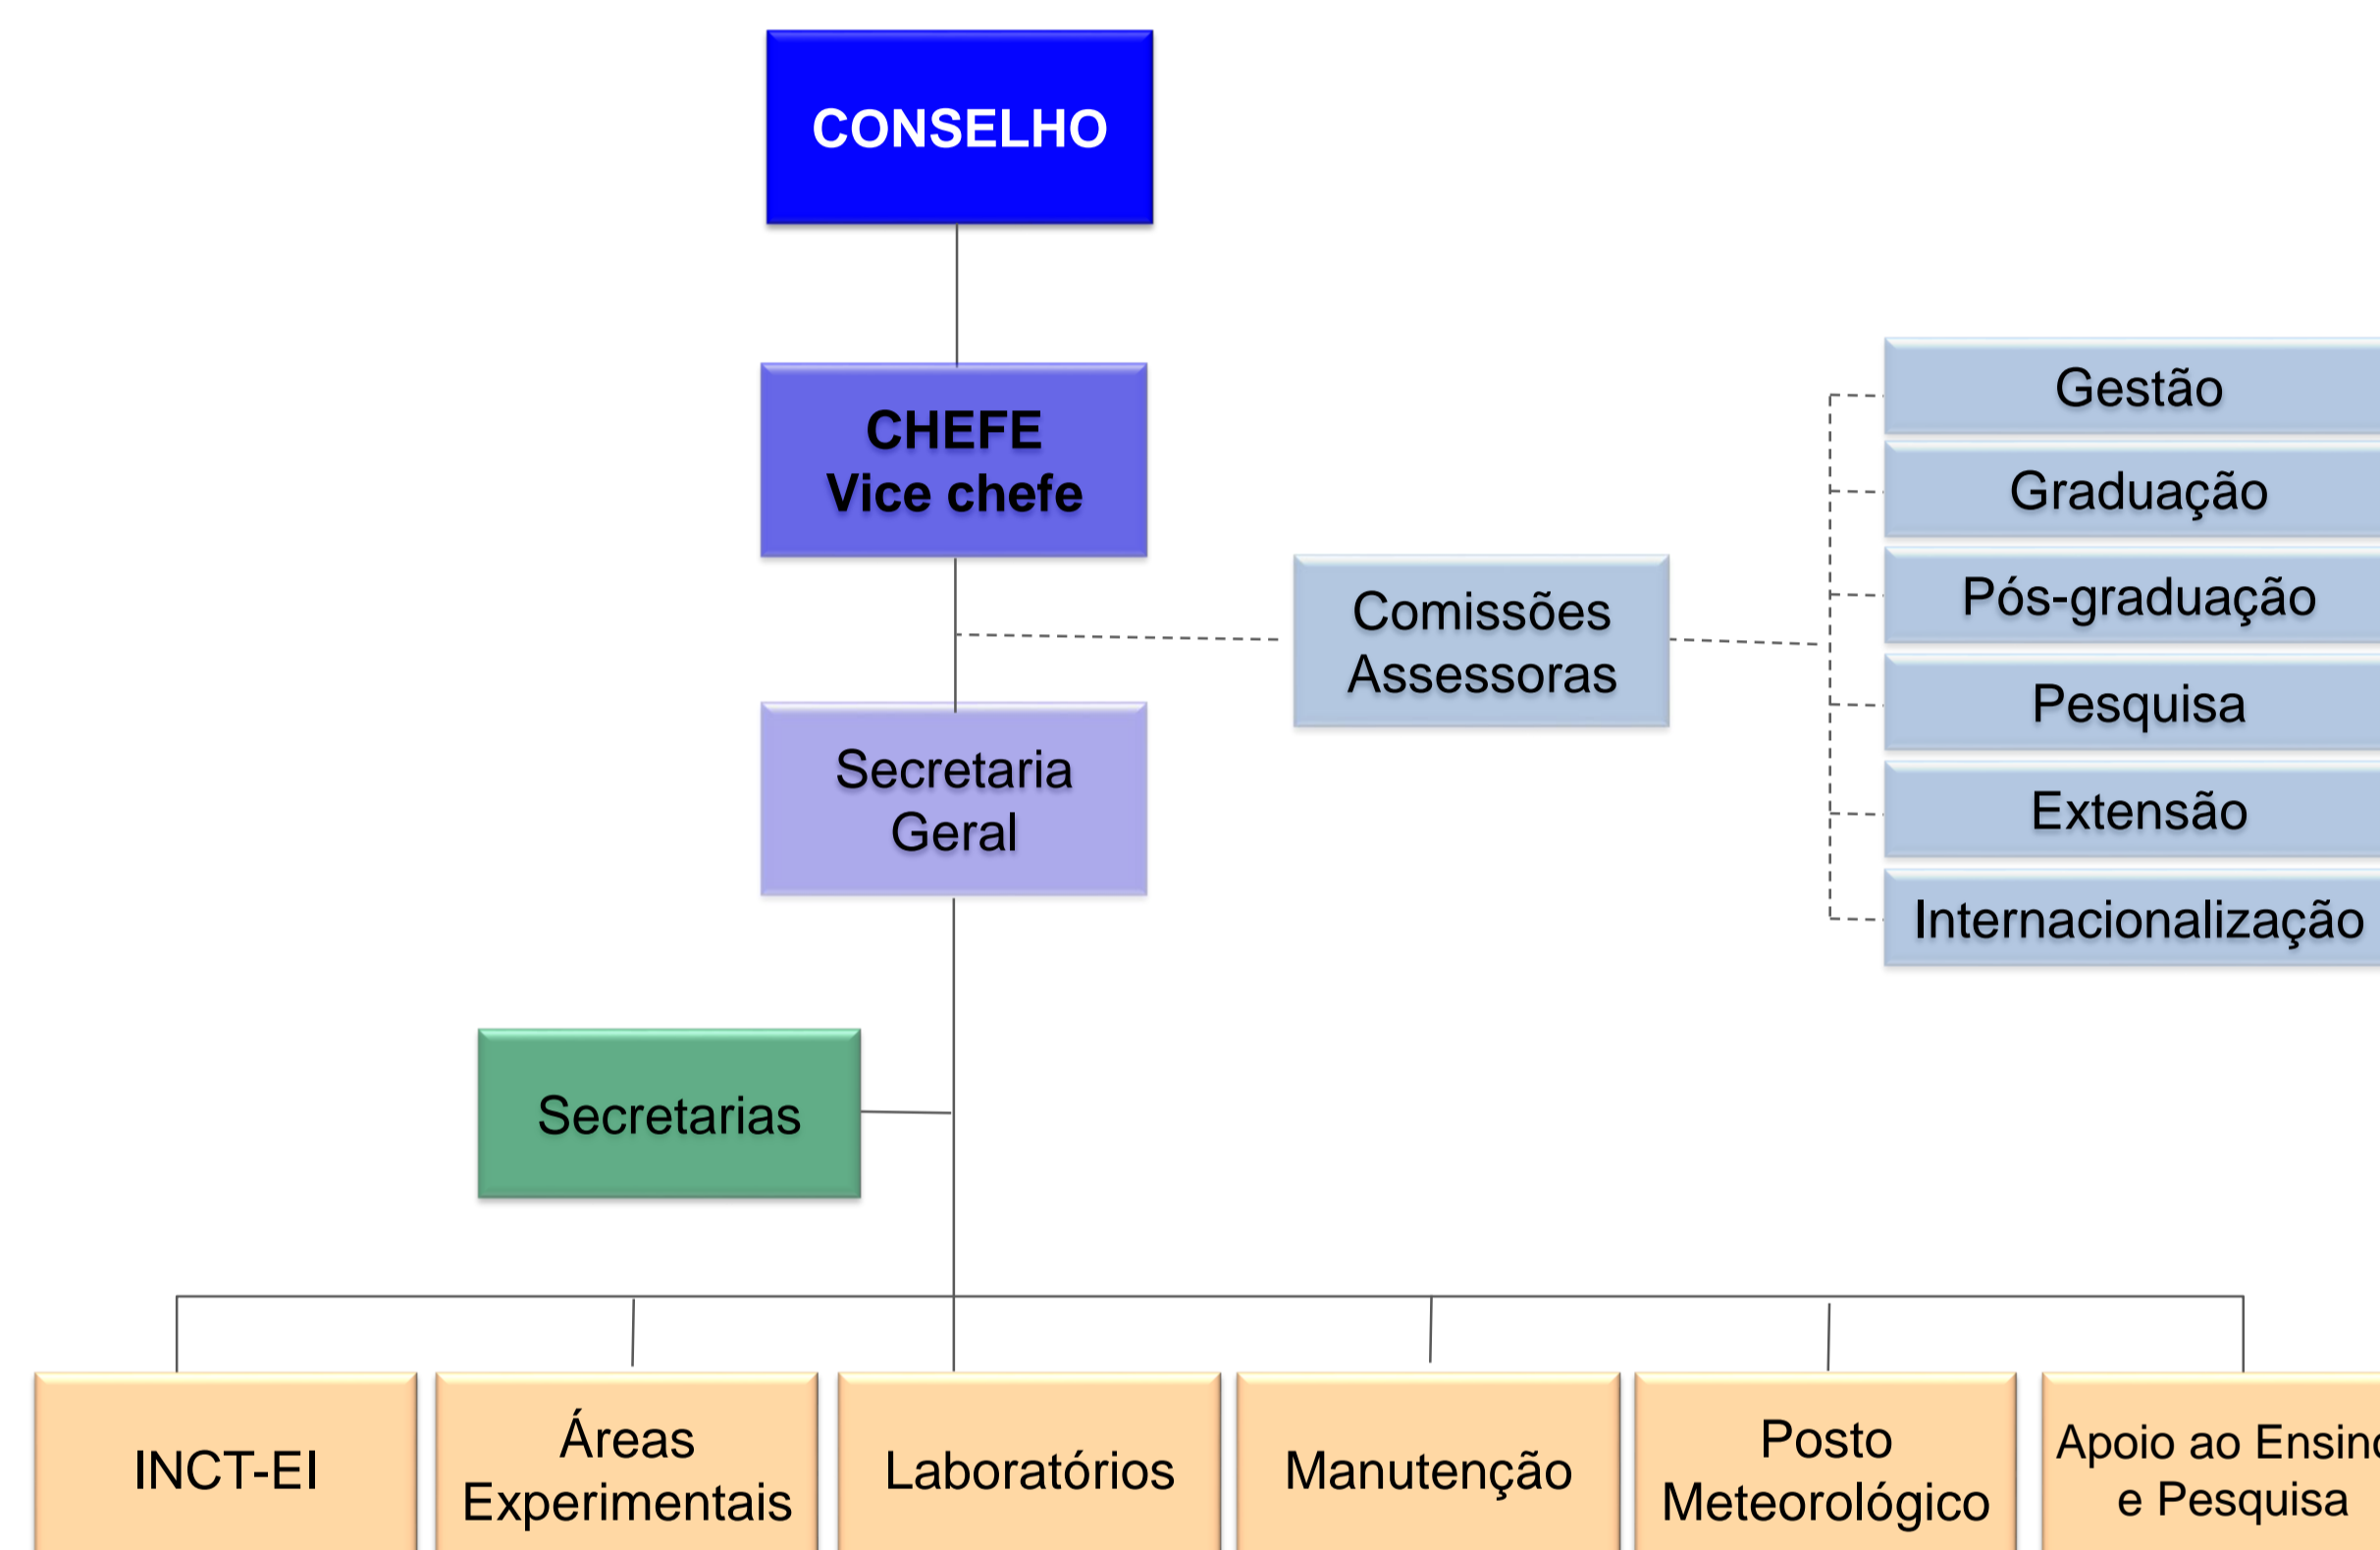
CONSELHO

CHEFE
Vice chefe

Comissões Assessoras

Gestão

Graduação

Pós-graduação

Pesquisa

Extensão

Internacionalização

Secretaria Geral

Secretarias

INCT-EI

Áreas Experimentais

Laboratórios

Manutenção

Posto Meteorológico

Apoio ao Ensin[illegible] e Pesquisa